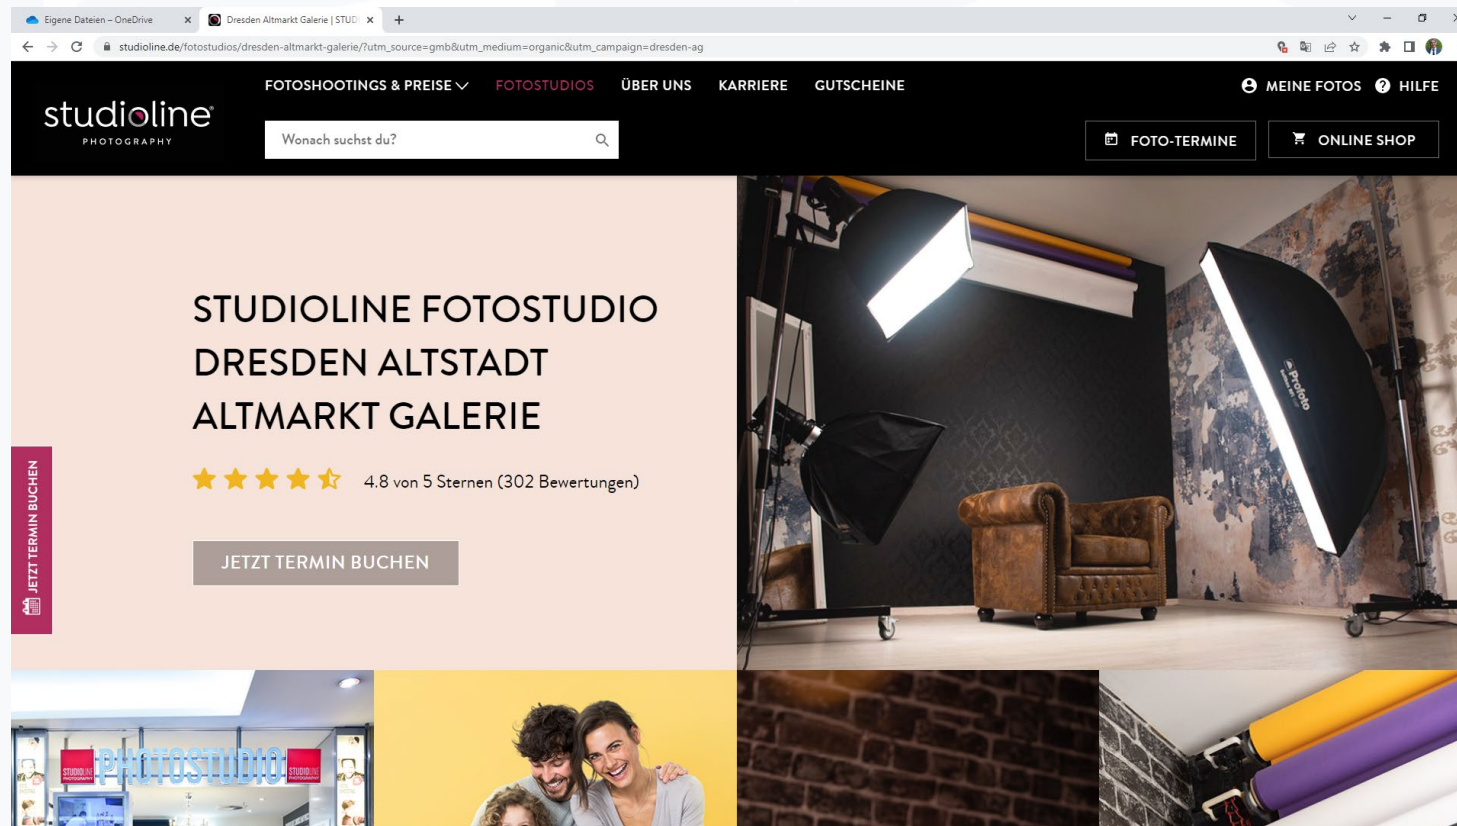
Eigene Dateien – OneDrive
Dresden Altmarkt Galerie | STUD
studioline.de/fotostudios/dresden-altmarkt-galerie/?utm_source=gmb&utm_medium=organic&utm_campaign=dresden-ag

studioline PHOTOGRAPHY

FOTOSHOOTINGS & PREISE FOTOSTUDIOS ÜBER UNS KARRIERE GUTSCHEINE

MEINE FOTOS HILFE

Wonach suchst du?

FOTO-TERMINE ONLINE SHOP

STUDIOLINE FOTOSTUDIO DRESDEN ALTSTADT ALTMARKT GALERIE

4.8 von 5 Sternen (302 Bewertungen)

JETZT TERMIN BUCHEN

JETZT TERMIN BUCHEN

Profoto

PHOTOSTUDIO STUDIOLINE STUDIOLINE